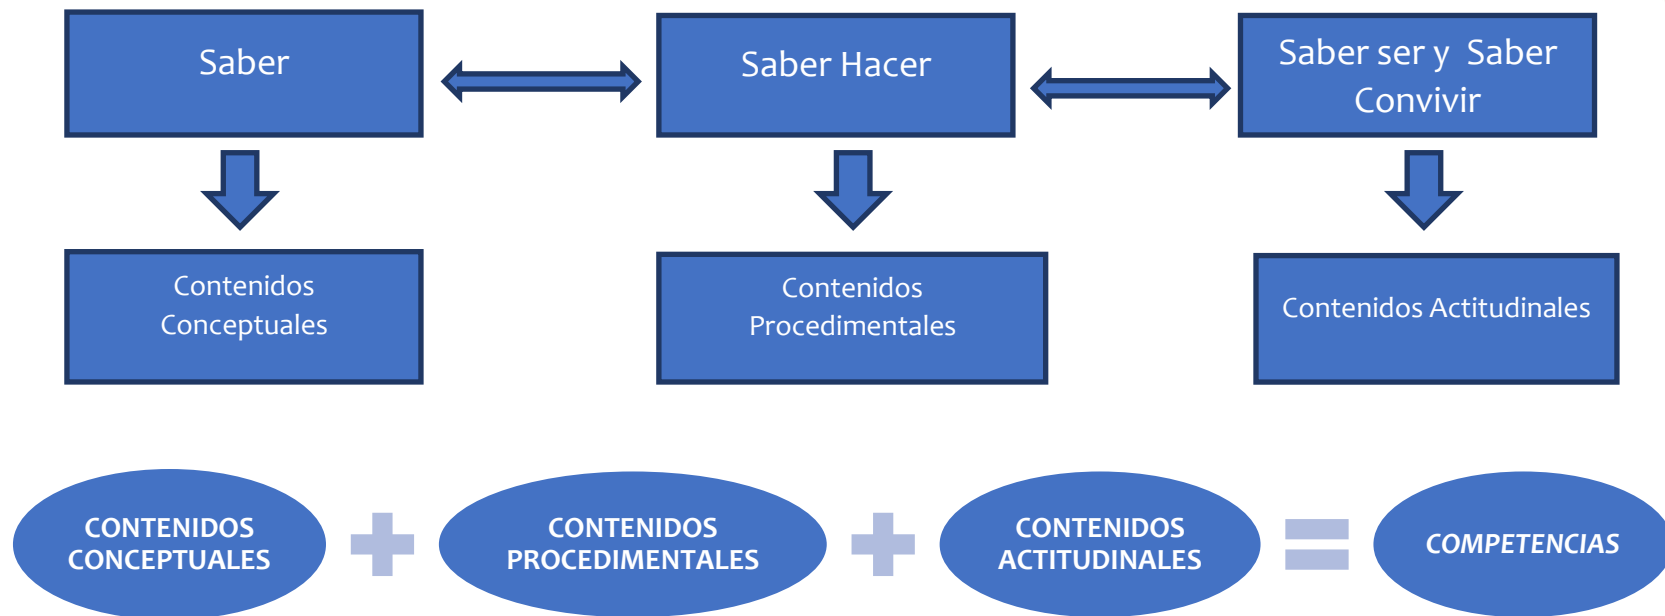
Saber

Saber Hacer

Saber ser y Saber Convivir

Contenidos Conceptuales

Contenidos Procedimentales

Contenidos Actitudinales

CONTENIDOS CONCEPTUALES

CONTENIDOS PROCEDIMENTALES

CONTENIDOS ACTITUDINALES

COMPETENCIAS